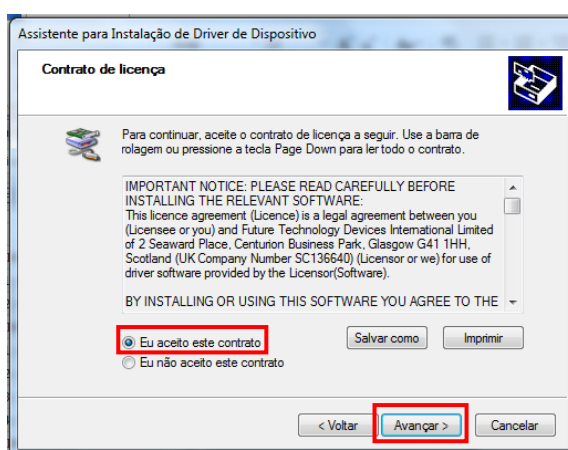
Assistente para Instalação de Driver de Dispositivo

Contrato de licença

Para continuar, aceite o contrato de licença a seguir. Use a barra de rolagem ou pressione a tecla Page Down para ler todo o contrato.

IMPORTANT NOTICE: PLEASE READ CAREFULLY BEFORE INSTALLING THE RELEVANT SOFTWARE:
This licence agreement (Licence) is a legal agreement between you (Licensee or you) and Future Technology Devices International Limited of 2 Seaward Place, Centurion Business Park, Glasgow G41 1HH, Scotland (UK Company Number SC136640) (Licensor or we) for use of driver software provided by the Licensor(Software).

BY INSTALLING OR USING THIS SOFTWARE YOU AGREE TO THE

Eu aceito este contrato
Eu não aceito este contrato

Salvar como
Imprimir

< Voltar
Avançar >
Cancelar